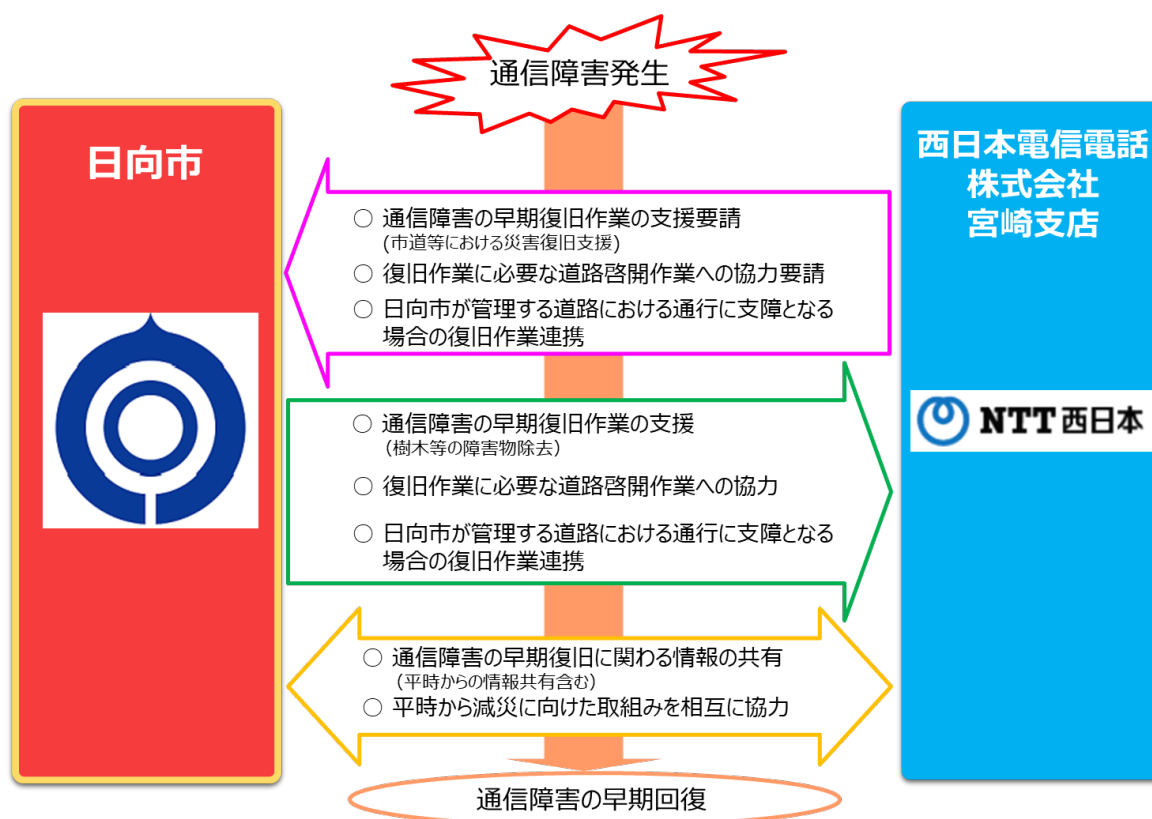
通信障害発生

日向市

○ 通信障害の早期復旧作業の支援要請
(市道等における災害復旧支援)
○ 復旧作業に必要な道路啓開作業への協力要請
○ 日向市が管理する道路における通行に支障となる場合の復旧作業連携

○ 通信障害の早期復旧作業の支援
(樹木等の障害物除去)
○ 復旧作業に必要な道路啓開作業への協力
○ 日向市が管理する道路における通行に支障となる場合の復旧作業連携

○ 通信障害の早期復旧に関わる情報の共有
(平時からの情報共有含む)
○ 平時から減災に向けた取組みを相互に協力

通信障害の早期回復

西日本電信電話
株式会社
宮崎支店

NTT西日本